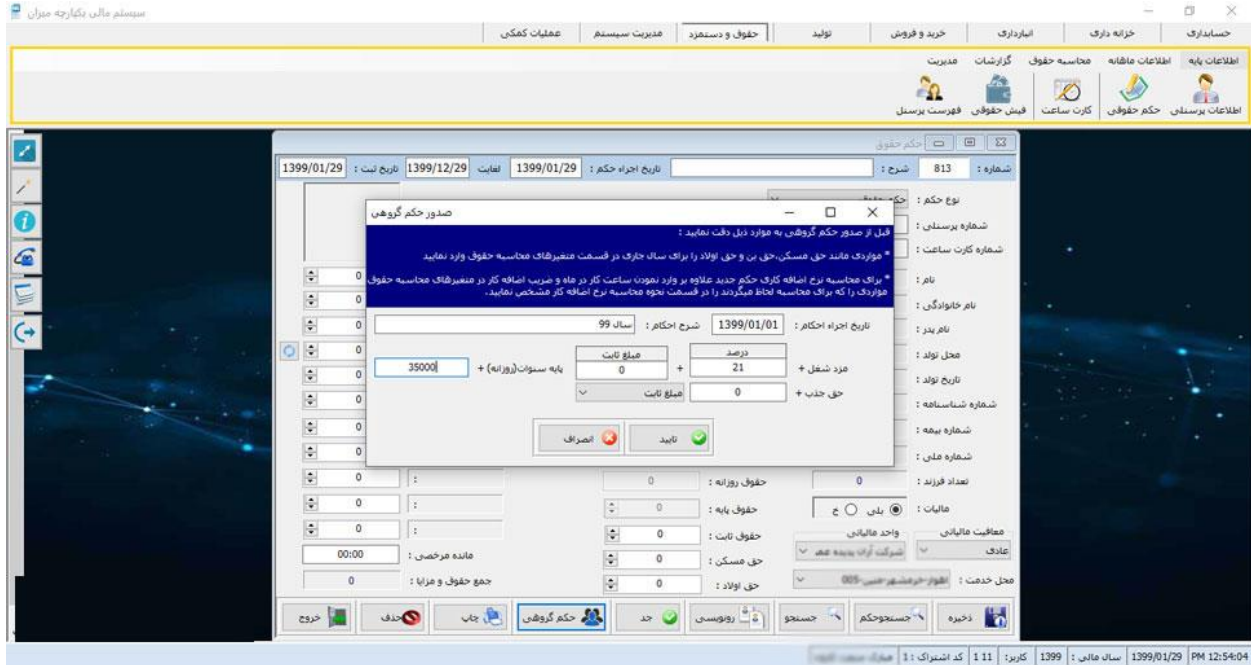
سیستم مالی یکپارچه میزان

حسابداری | خزانه داری | انبارداری | خرید و فروش | تولید | حقوق و دستمزد | مدیریت سیستم | عملیات کمکی

اطلاعات پایه | اطلاعات ماهانه | محاسبه حقوق | گزارشات | مدیریت

اطلاعات پرسنلی | حکم حقوقی | کارت ساعت | فیش حقوقی | فهرست پرسنل

حکم حقوق

شماره : 813 | شرح : | تاریخ اجراء حکم : 1399/01/29 | لغایت 1399/12/29 | تاریخ ثبت : 1399/01/29

نوع حکم :
شماره پرسنلی :
شماره کارت ساعت :
نام :
نام خانوادگی :
نام پدر :
محل تولد :
تاریخ تولد :
شماره شناسنامه :
شماره بیمه :
شماره ملی :
تعداد فرزند : 0
مالیات : بلی | خ
معافیت مالیاتی | واحد مالیاتی
عادی | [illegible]
محل خدمت : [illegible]

حقوق روزانه : 0
حقوق پایه : 0
حقوق ثابت : 0
حق مسکن : 0
حق اولاد : 0

مانده مرخصی : 00:00
جمع حقوق و مزایا : 0

صدور حکم گروهی

قبل از صدور حکم گروهی به موارد ذیل دقت نمایید :

* مواردی مانند حق مسکن،حق بن و حق اولاد را برای سال جاری در قسمت متغیرهای محاسبه حقوق وارد نمایید

* برای محاسبه نرخ اضافه کاری حکم جدید علاوه بر وارد نمودن ساعت کار در ماه و ضریب اضافه کار در متغیرهای محاسبه حقوق مواردی را که برای محاسبه لحاظ میگردند را در قسمت نحوه محاسبه نرخ اضافه کار مشخص نمایید.

تاریخ اجراء احکام : 1399/01/01 | شرح احکام : سال 99

درصد | مبلغ ثابت
مزد شغل + 21 + 0 + پایه سنوات(روزانه) 35000
حق جذب + 0 | مبلغ ثابت

تایید | انصراف

ذخیره | جستجوحکم | جستجو | رونویسی | جد | حکم گروهی | چاپ | حذف | خروج

PM 12:54:04 | 1399/01/29 | سال مالی : 1399 | کاربر : 11 | کد اشتراک : 1 | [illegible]